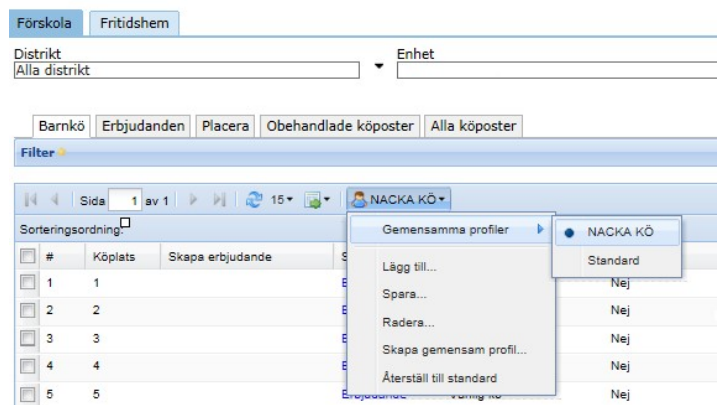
Förskola Fritidshem

Distrikt
Alla distrikt

Enhet

Barnkö Erbjudanden Placera Obehandlade köposter Alla köposter

Filter

Sida 1 av 1 15 NACKA KÖ

Sorteringsordning:

Gemensamma profiler
NACKA KÖ
Standard

Lägg till...
Spara...
Radera...
Skapa gemensam profil...
Återställ till standard

| | # | Köplats | Skapa erbjudande | | |
|---|---|---|---|---|---|
| | 1 | 1 | | | Nej |
| | 2 | 2 | | | Nej |
| | 3 | 3 | | | Nej |
| | 4 | 4 | | | Nej |
| | 5 | 5 | | Erbjudande | Nej |